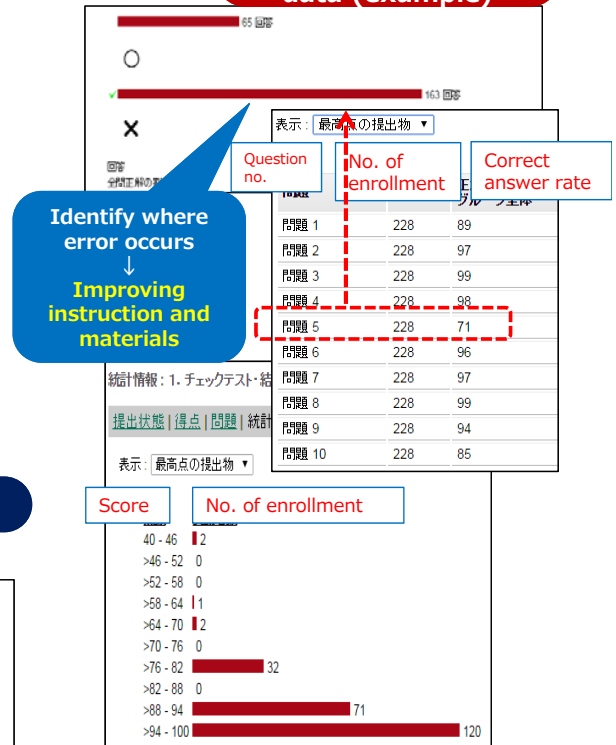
65 回答

○

163 回答

×

回答
全問正解の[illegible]

Identify where error occurs
↓
Improving instruction and materials

表示：最高点の提出物 ▼

Question no.

No. of enrollment

Correct answer rate

| 問題 | | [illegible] グループ全体 |
|---|---|---|
| 問題 1 | 228 | 89 |
| 問題 2 | 228 | 97 |
| 問題 3 | 228 | 99 |
| 問題 4 | 228 | 98 |
| 問題 5 | 228 | 71 |
| 問題 6 | 228 | 96 |
| 問題 7 | 228 | 97 |
| 問題 8 | 228 | 99 |
| 問題 9 | 228 | 94 |
| 問題 10 | 228 | 85 |

統計情報：1. チェックテスト・統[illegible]

提出状態 | 得点 | 問題 | 統計

表示：最高点の提出物 ▼

Score

No. of enrollment

40 - 46 2
>46 - 52 0
>52 - 58 0
>58 - 64 1
>64 - 70 2
>70 - 76 0
>76 - 82 32
>82 - 88 0
>88 - 94 71
>94 - 100 120